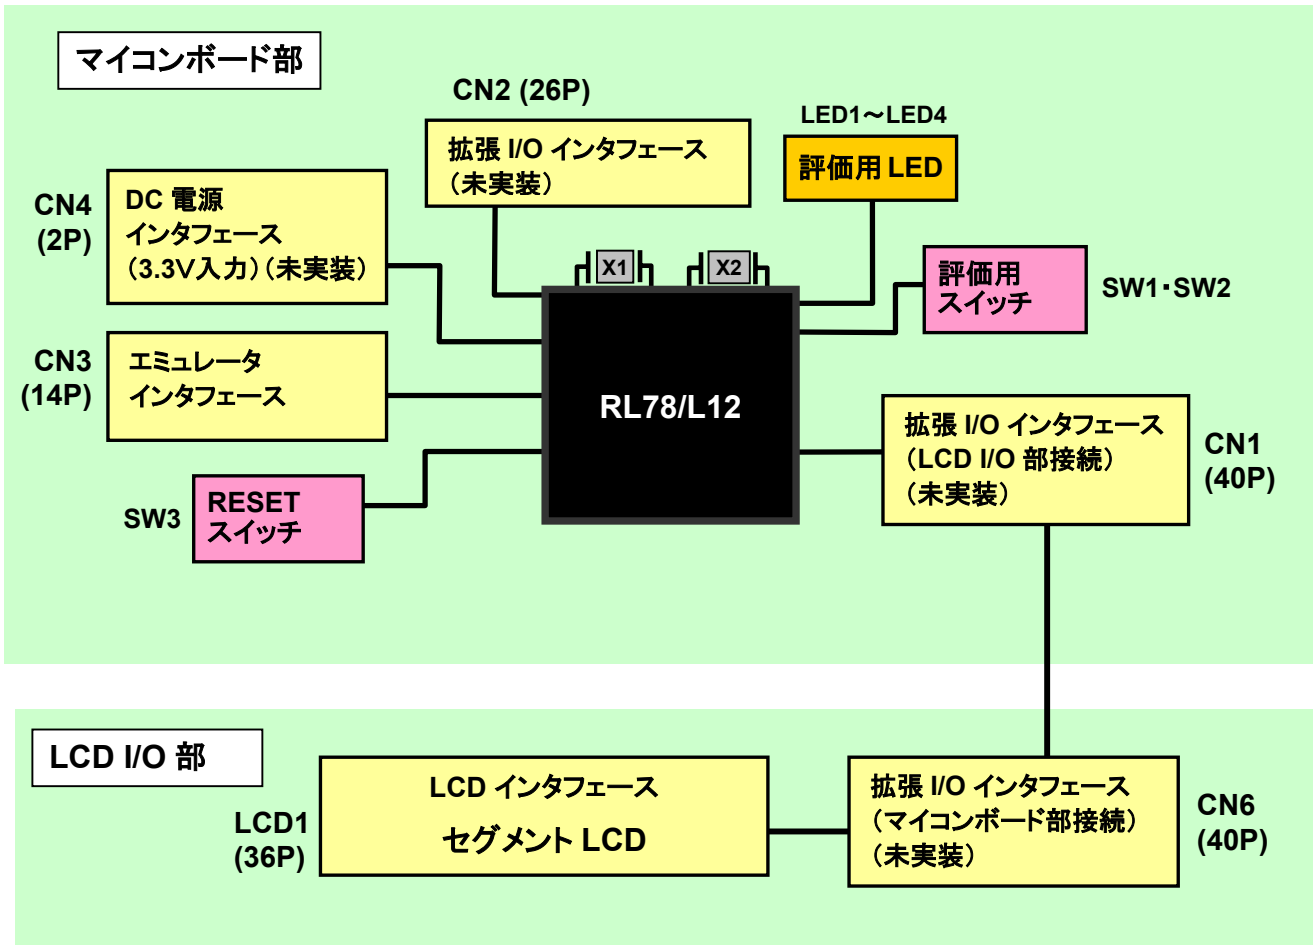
マイコンボード部

CN2 (26P)

拡張 I/O インタフェース
(未実装)

LED1～LED4

評価用 LED

CN4
(2P)

DC 電源
インタフェース
(3.3V入力)(未実装)

X1

X2

評価用
スイッチ

SW1･SW2

CN3
(14P)

エミュレータ
インタフェース

RL78/L12

拡張 I/O インタフェース
(LCD I/O 部接続)
(未実装)

CN1
(40P)

SW3

RESET
スイッチ

LCD I/O 部

LCD1
(36P)

LCD インタフェース
セグメント LCD

拡張 I/O インタフェース
(マイコンボード部接続)
(未実装)

CN6
(40P)